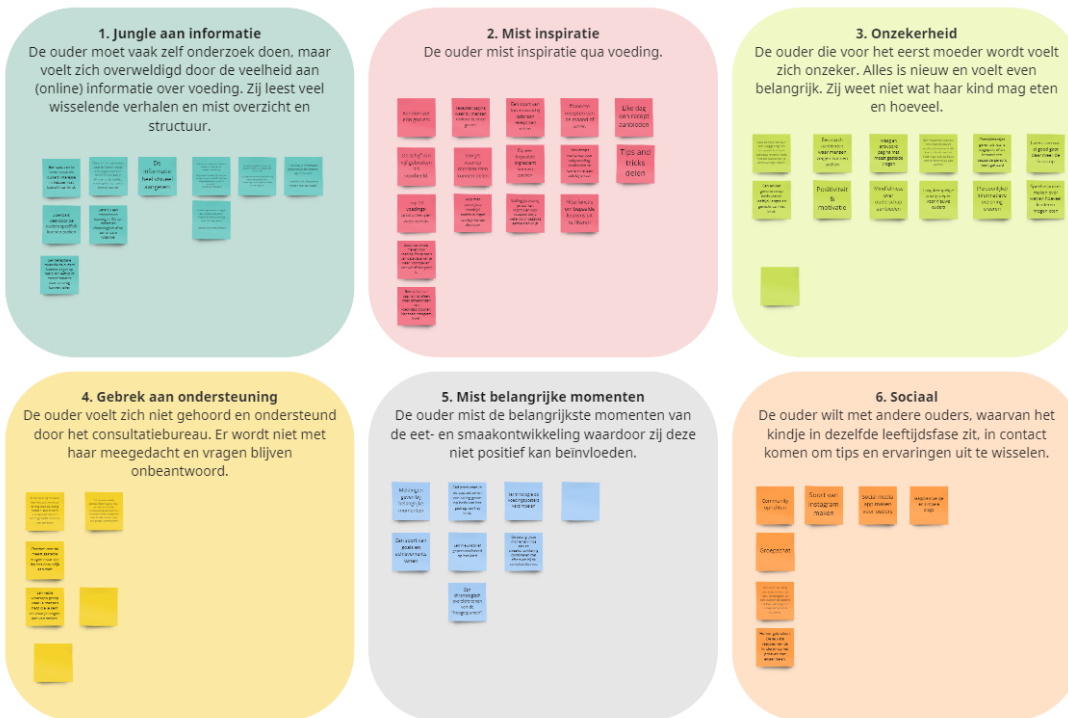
1. Jungle aan informatie
De ouder moet vaak zelf onderzoek doen, maar voelt zich overweldigd door de veelheid aan (online) informatie over voeding. Zij leest veel wisselende verhalen en mist overzicht en structuur.

De informatie heel compact aangeven

2. Mist inspiratie
De ouder mist inspiratie qua voeding.

Like dag een recept aanbieden

Tips and tricks delen

3. Onzekerheid
De ouder die voor het eerst moeder wordt voelt zich onzeker. Alles is nieuw en voelt even belangrijk. Zij weet niet wat haar kind mag eten en hoeveel.

Positiviteit & motivatie

4. Gebrek aan ondersteuning
De ouder voelt zich niet gehoord en ondersteund door het consultatiebureau. Er wordt niet met haar meegedacht en vragen blijven onbeantwoord.

5. Mist belangrijke momenten
De ouder mist de belangrijkste momenten van de eet- en smaakontwikkeling waardoor zij deze niet positief kan beinvloeden.

6. Sociaal
De ouder wilt met andere ouders, waarvan het kindje in dezelfde leeftijdsfase zit, in contact komen om tips en ervaringen uit te wisselen.

Community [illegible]

Soort van instagram maken

Groepschat